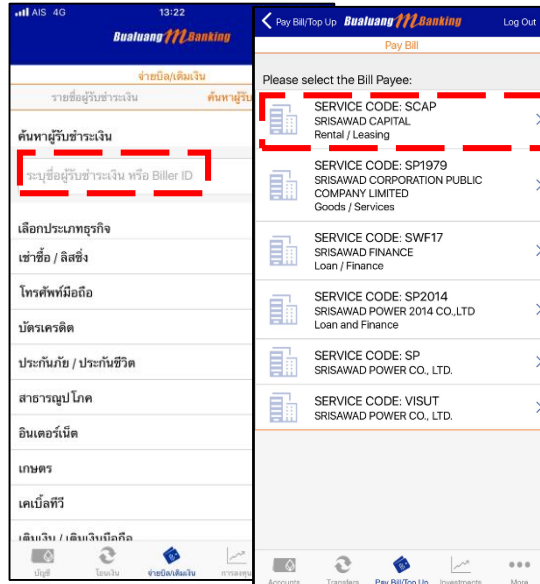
AIS 4G 13:22

Bualuang mBanking

จ่ายบิล/เติมเงิน

รายชื่อผู้รับชำระเงิน ค้นหาผู้รับ

ค้นหาผู้รับชำระเงิน

ระบุชื่อผู้รับชำระเงิน หรือ Biller ID

เลือกประเภทธุรกิจ

เช่าซื้อ / ลิสซิ่ง

โทรศัพท์มือถือ

บัตรเครดิต

ประกันภัย / ประกันชีวิต

สาธารณูปโภค

อินเตอร์เน็ต

เกษตร

เคเบิ้ลทีวี

เติมเงิน / เติมเงินมือถือ

บัญชี โอนเงิน จ่ายบิล/เติมเงิน การลงทุน

Pay Bill/Top Up Bualuang mBanking Log Out

Pay Bill

Please select the Bill Payee:

SERVICE CODE: SCAP
SRISAWAD CAPITAL
Rental / Leasing

SERVICE CODE: SP1979
SRISAWAD CORPORATION PUBLIC COMPANY LIMITED
Goods / Services

SERVICE CODE: SWF17
SRISAWAD FINANCE
Loan / Finance

SERVICE CODE: SP2014
SRISAWAD POWER 2014 CO.,LTD
Loan and Finance

SERVICE CODE: SP
SRISAWAD POWER CO., LTD.

SERVICE CODE: VISUT
SRISAWAD POWER CO., LTD.

Accounts Transfers Pay Bill/Top Up Investments More